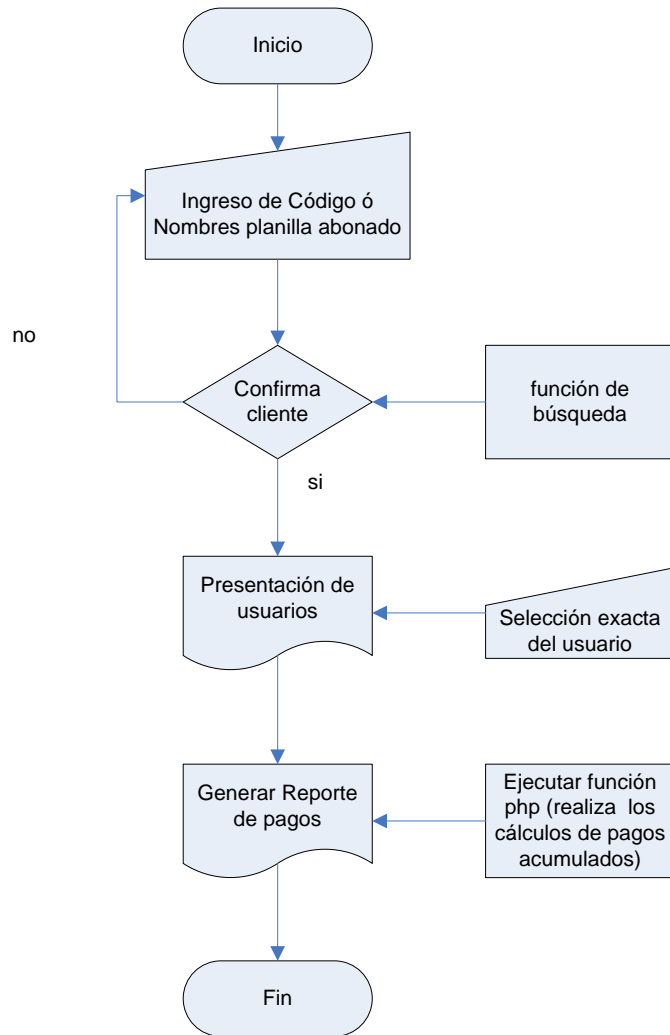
Inicio

Ingreso de Código ó Nombres planilla abonado

no

Confirma cliente

función de búsqueda

si

Presentación de usuarios

Selección exacta del usuario

Generar Reporte de pagos

Ejecutar función php (realiza los cálculos de pagos acumulados)

Fin